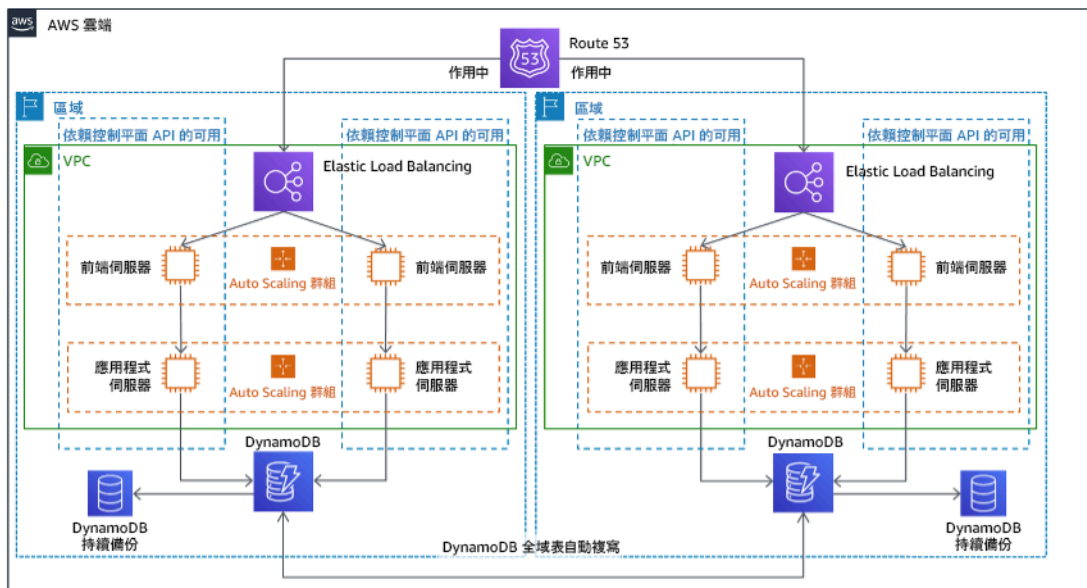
aws AWS 雲端

Route 53

作用中

作用中

區域

依賴控制平面 API 的可用

依賴控制平面 API 的可用

VPC

Elastic Load Balancing

前端伺服器

Auto Scaling 群組

前端伺服器

應用程式伺服器

Auto Scaling 群組

應用程式伺服器

DynamoDB

DynamoDB 持續備份

區域

依賴控制平面 API 的可用

依賴控制平面 API 的可用

VPC

Elastic Load Balancing

前端伺服器

Auto Scaling 群組

前端伺服器

應用程式伺服器

Auto Scaling 群組

應用程式伺服器

DynamoDB

DynamoDB 持續備份

DynamoDB 全域表自動複寫